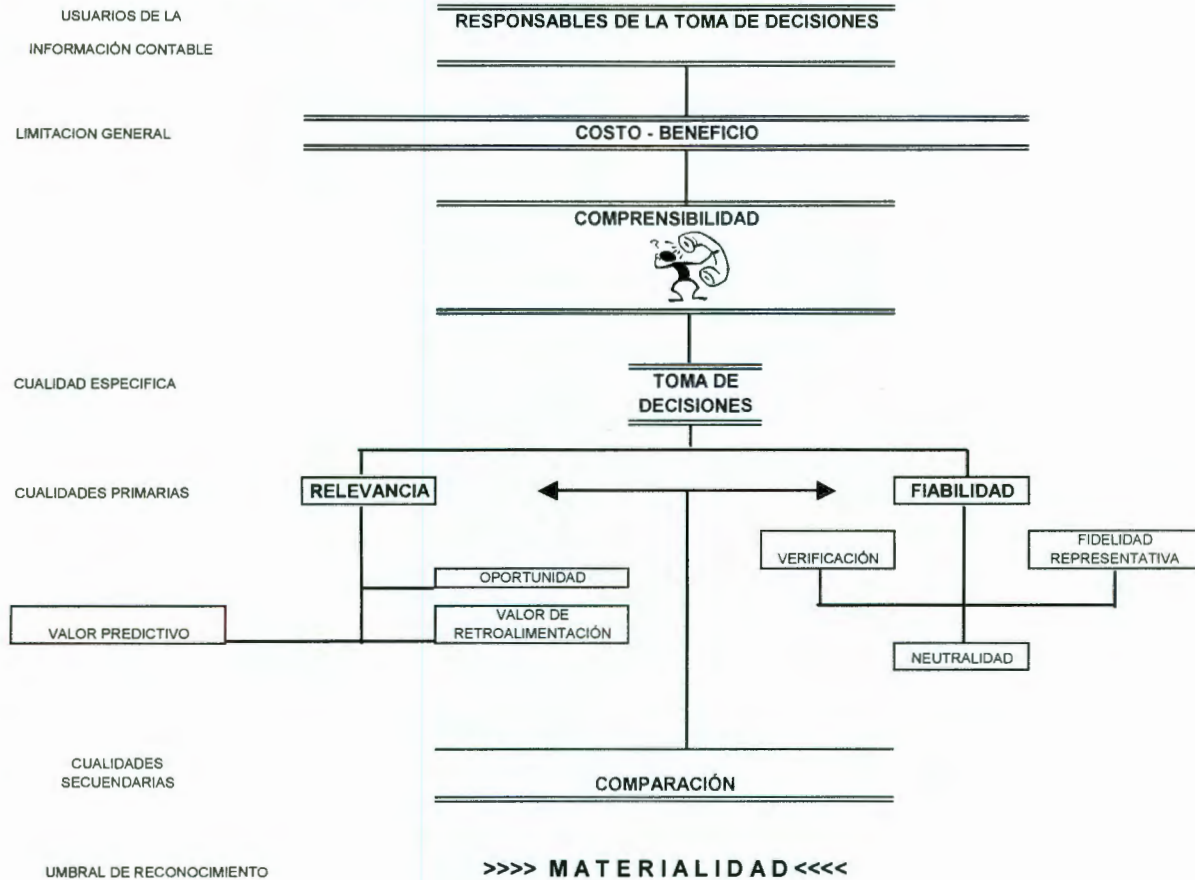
USUARIOS DE LA INFORMACIÓN CONTABLE

RESPONSABLES DE LA TOMA DE DECISIONES

LIMITACION GENERAL

COSTO - BENEFICIO

COMPRENSIBILIDAD

CUALIDAD ESPECIFICA

TOMA DE DECISIONES

CUALIDADES PRIMARIAS

RELEVANCIA

FIABILIDAD

OPORTUNIDAD

VALOR DE RETROALIMENTACIÓN

VALOR PREDICTIVO

VERIFICACIÓN

FIDELIDAD REPRESENTATIVA

NEUTRALIDAD

CUALIDADES SECUENDARIAS

COMPARACIÓN

UMBRAL DE RECONOCIMIENTO

>>>> MATERIALIDAD <<<<